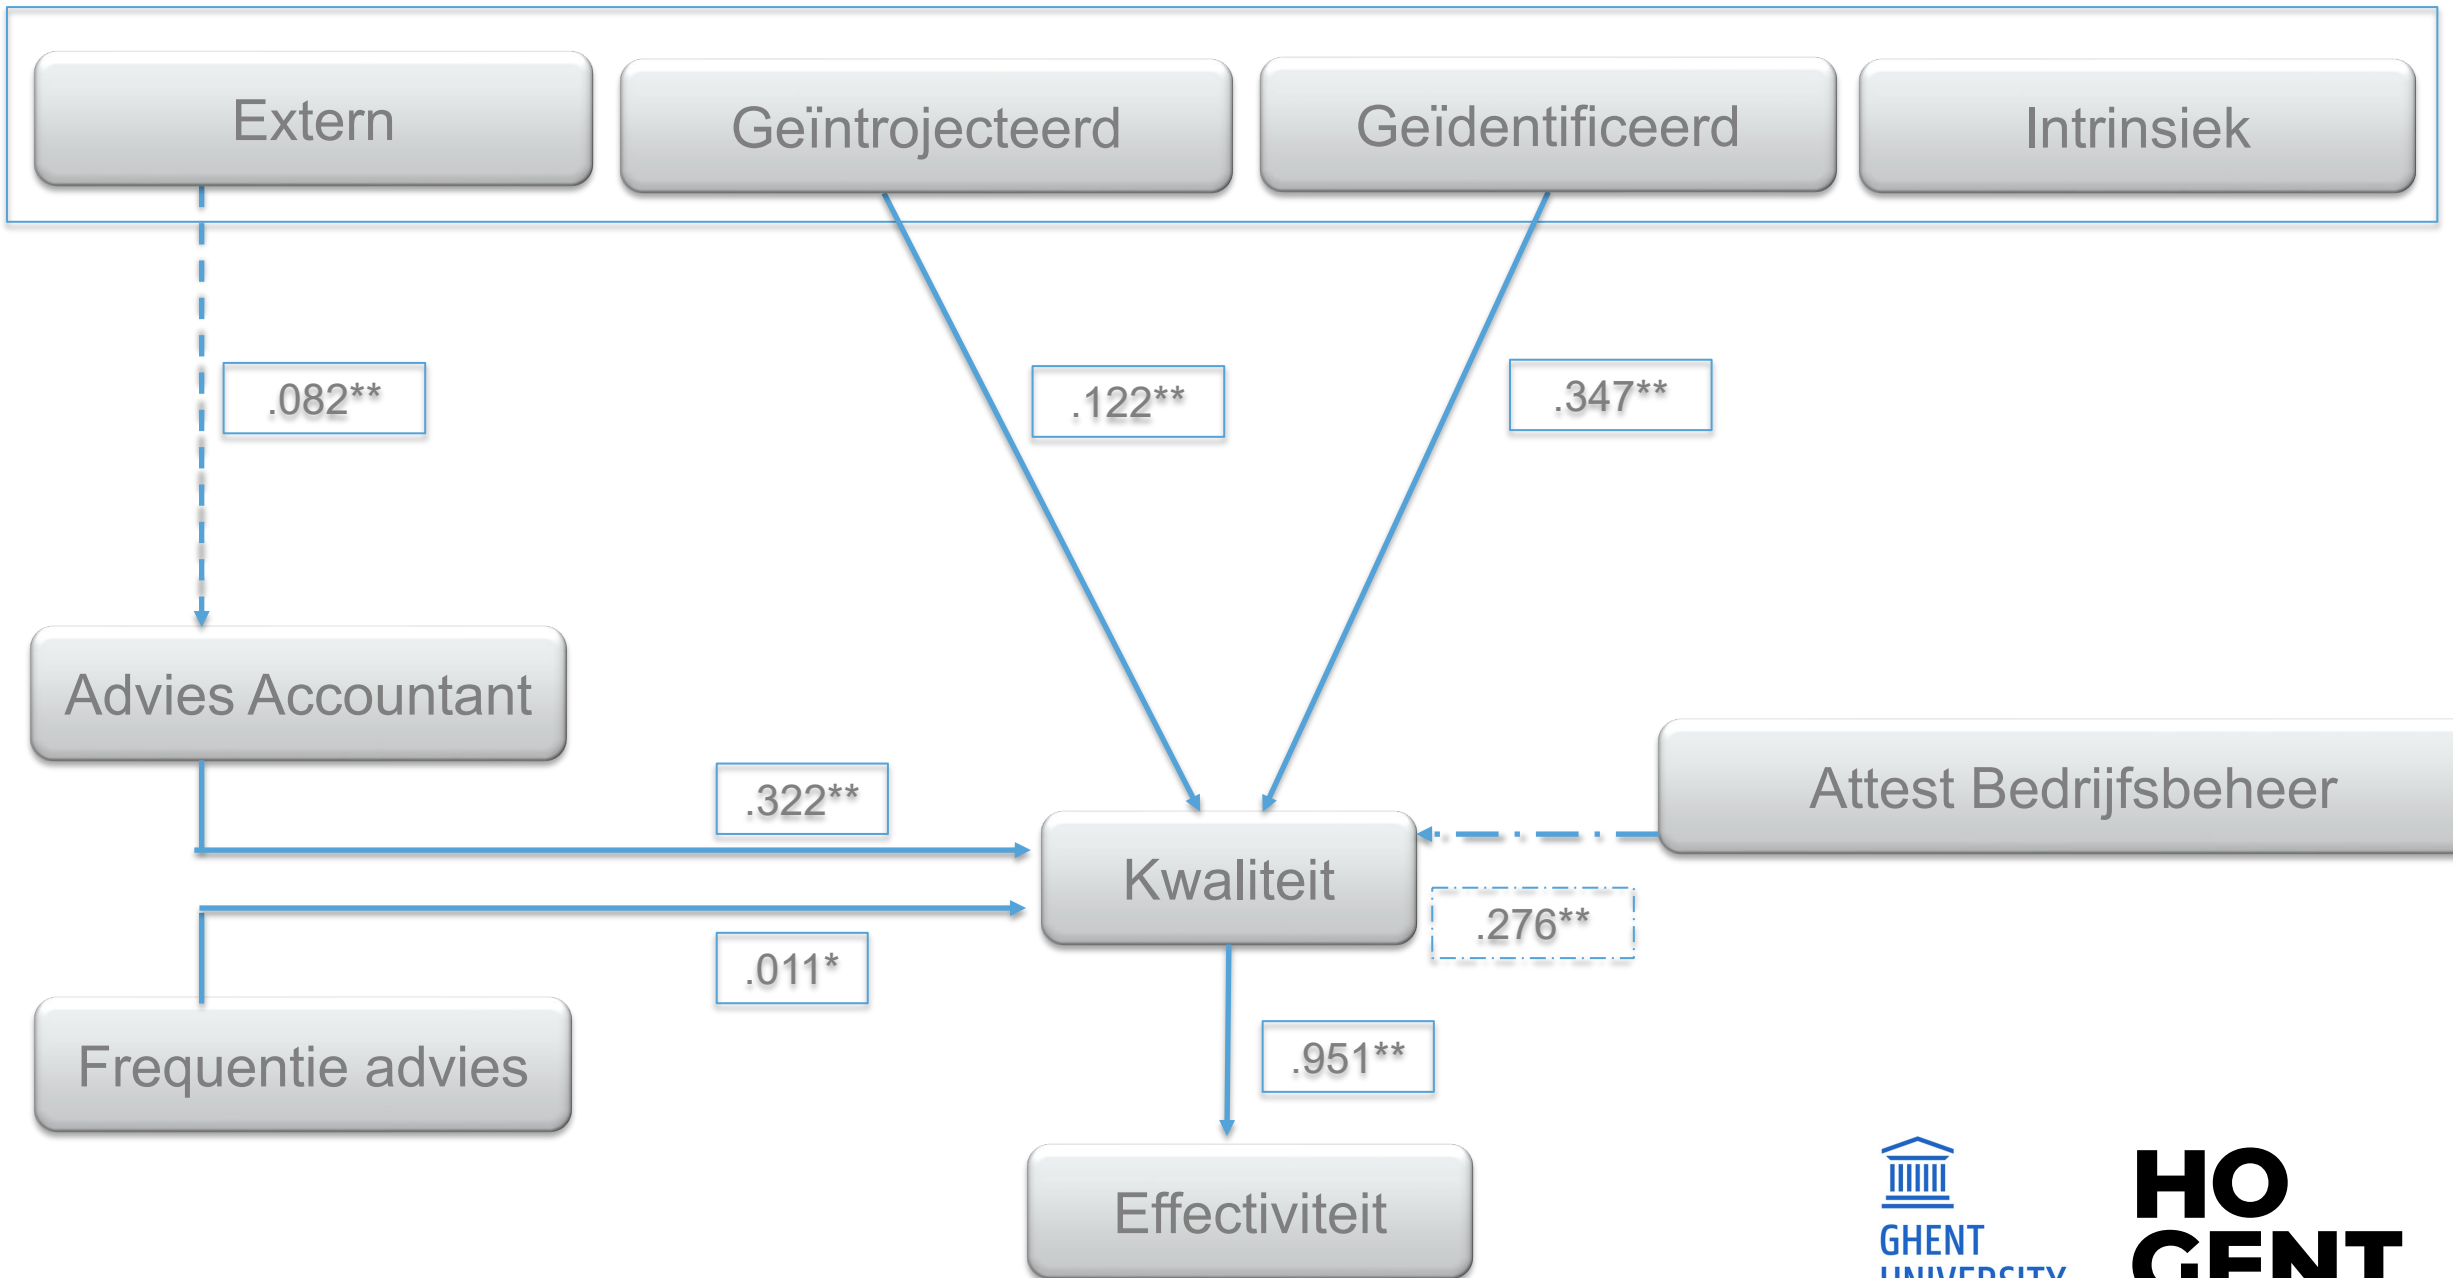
Extern

Geïntrojecteerd

Geïdentificeerd

Intrinsiek

.082**

.122**

.347**

Advies Accountant

.322**

Kwaliteit

Attest Bedrijfsbeheer

.276**

.011*

Frequentie advies

.951**

Effectiviteit

GHENT UNIVERSITY

HO GENT